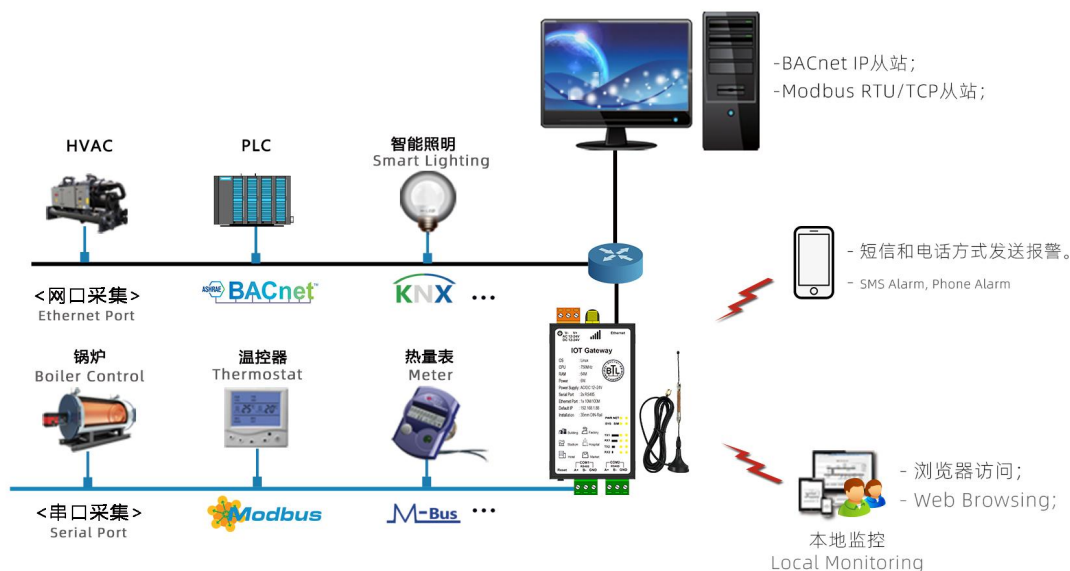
-BACnet IP从站;
-Modbus RTU/TCP从站;

HVAC

PLC

智能照明
Smart Lighting

<网口采集>
Ethernet Port

ASHRAE BACnet

KNX …

- 短信和电话方式发送报警。
- SMS Alarm, Phone Alarm

锅炉
Boiler Control

温控器
Thermostat

热量表
Meter

IOT Gateway

<串口采集>
Serial Port

Modbus

M-Bus …

- 浏览器访问;
- Web Browsing;

本地监控
Local Monitoring